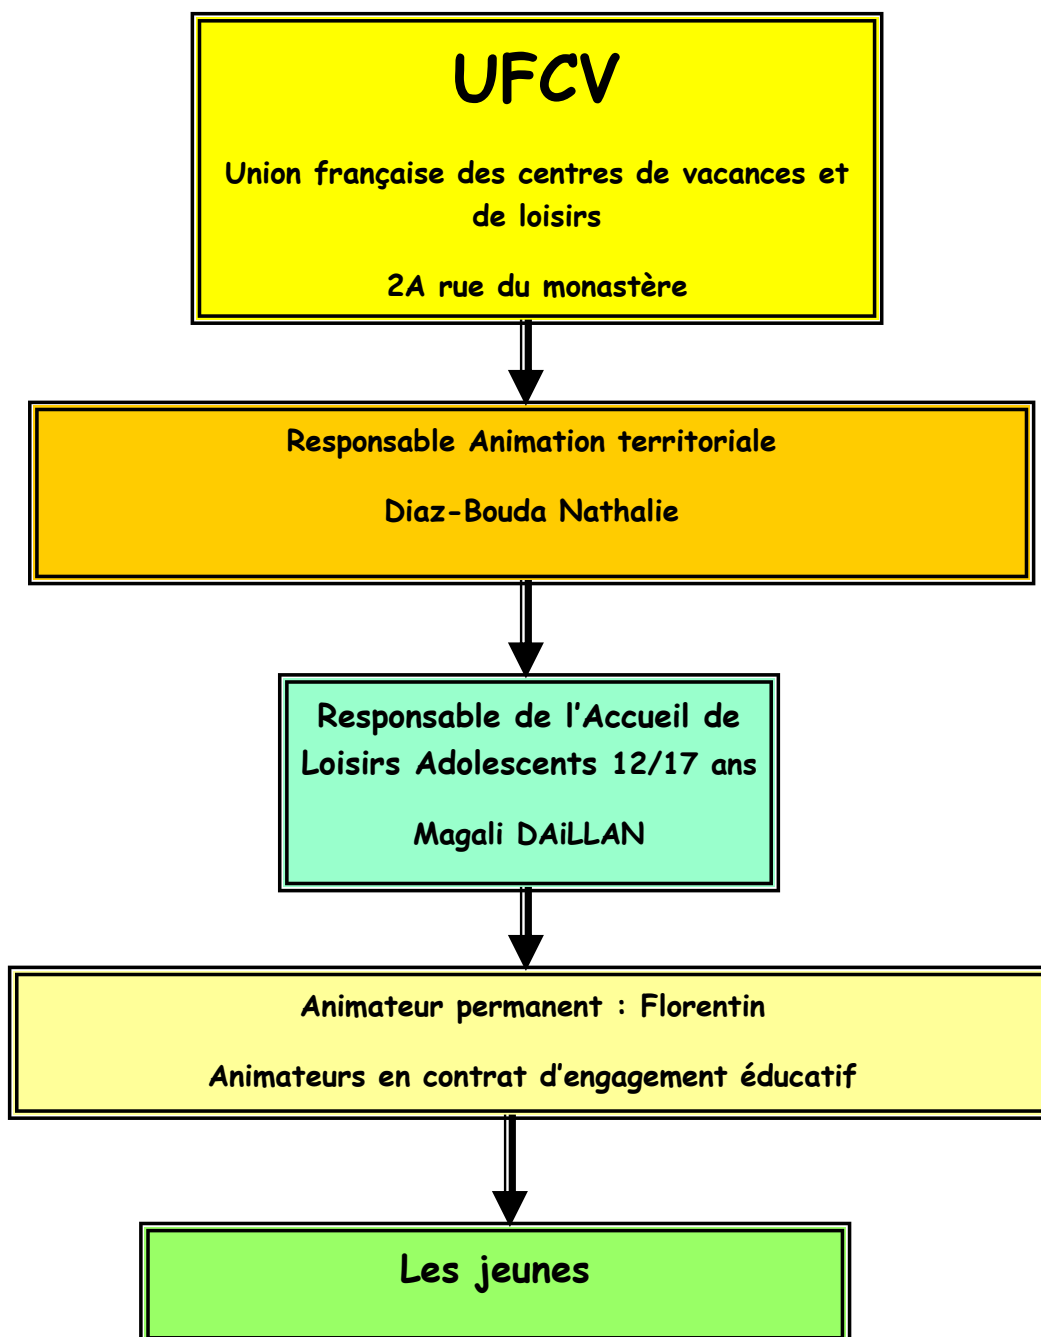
UFCV

Union française des centres de vacances et de loisirs

2A rue du monastère

Responsable Animation territoriale

Diaz-Bouda Nathalie

Responsable de l'Accueil de Loisirs Adolescents 12/17 ans

Magali DAiLLAN

Animateur permanent : Florentin

Animateurs en contrat d'engagement éducatif

Les jeunes